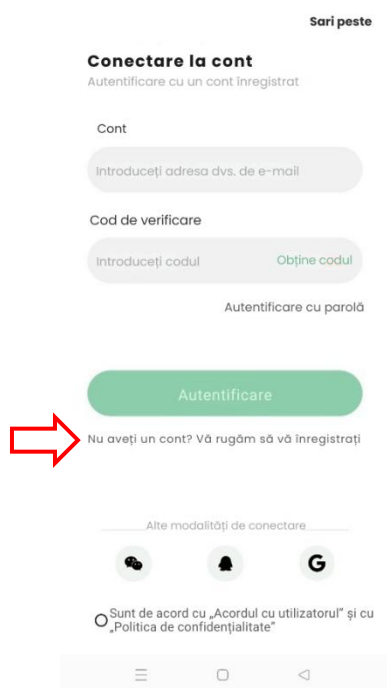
Sari peste

Conectare la cont

Autentificare cu un cont înregistrat

Cont

Introduceți adresa dvs. de e-mail

Cod de verificare

Introduceți codul

Obține codul

Autentificare cu parolă

Autentificare

Nu aveți un cont? Vă rugăm să vă înregistrați

Alte modalități de conectare

G

Sunt de acord cu „Acordul cu utilizatorul" și cu „Politica de confidențialitate"